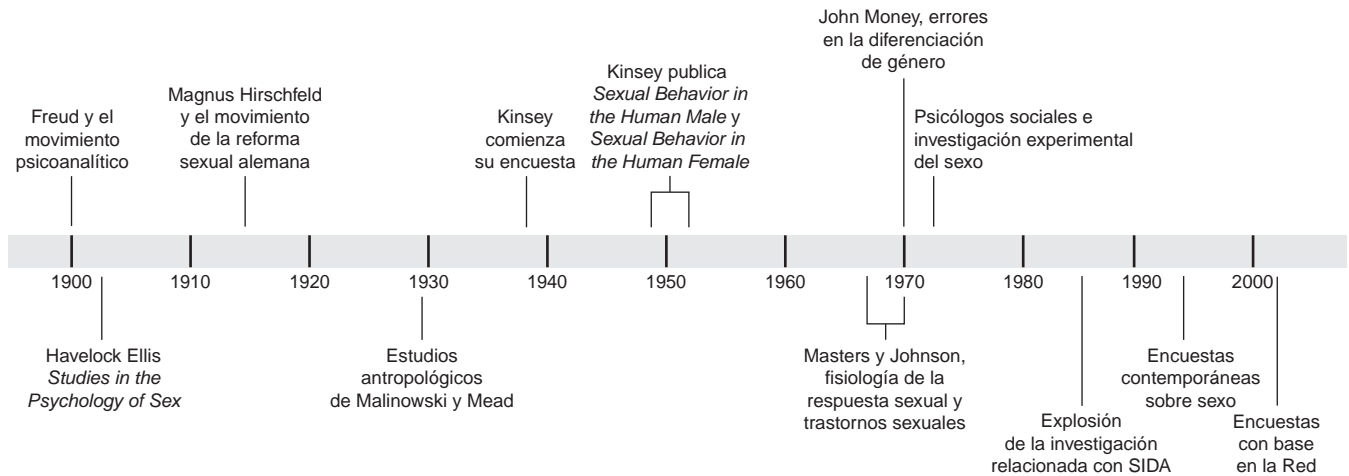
Freud y el movimiento psicoanalítico

Magnus Hirschfeld y el movimiento de la reforma sexual alemana

Kinsey comienza su encuesta

Kinsey publica *Sexual Behavior in the Human Male* y *Sexual Behavior in the Human Female*

John Money, errores en la diferenciación de género

Psicólogos sociales e investigación experimental del sexo

1900 1910 1920 1930 1940 1950 1960 1970 1980 1990 2000

Havelock Ellis *Studies in the Psychology of Sex*

Estudios antropológicos de Malinowski y Mead

Masters y Johnson, fisiología de la respuesta sexual y trastornos sexuales

Explosión de la investigación relacionada con SIDA

Encuestas contemporáneas sobre sexo

Encuestas con base en la Red